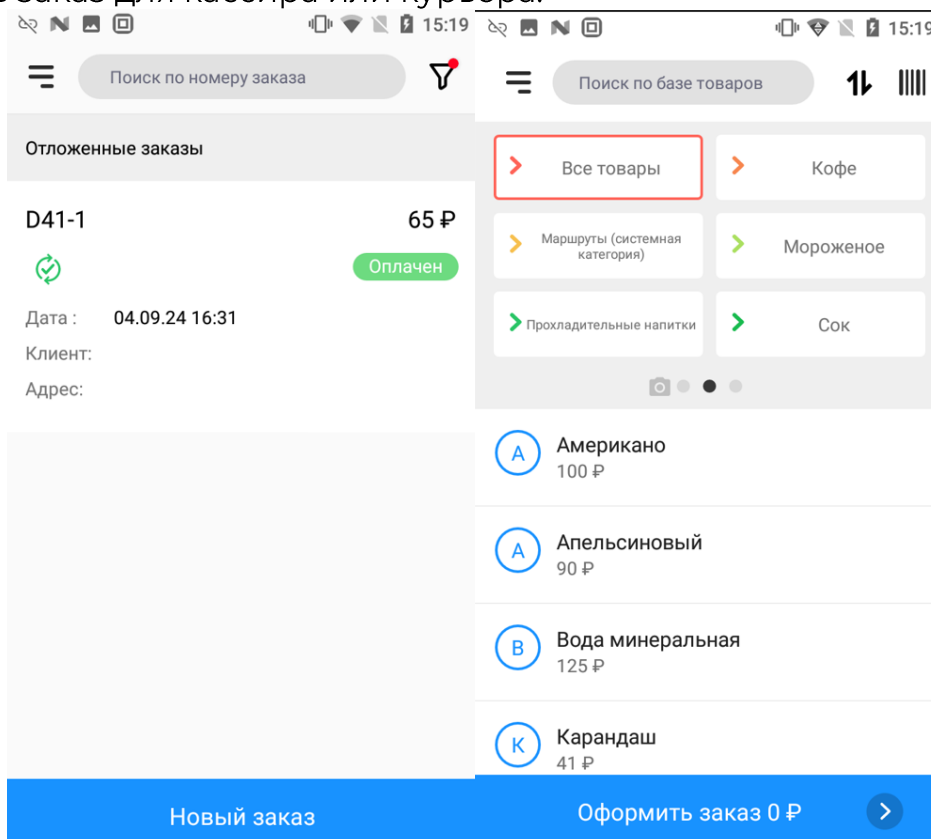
15:19

Поиск по номеру заказа

Отложенные заказы

D41-1
65 ₽

Оплачен

Дата : 04.09.24 16:31
Клиент:
Адрес:

Новый заказ

15:19

Поиск по базе товаров

Все товары
Кофе
Маршруты (системная категория)
Мороженое
Прохладительные напитки
Сок

А
Американо
100 ₽

А
Апельсиновый
90 ₽

В
Вода минеральная
125 ₽

К
Карандаш
41 ₽

Оформить заказ 0 ₽